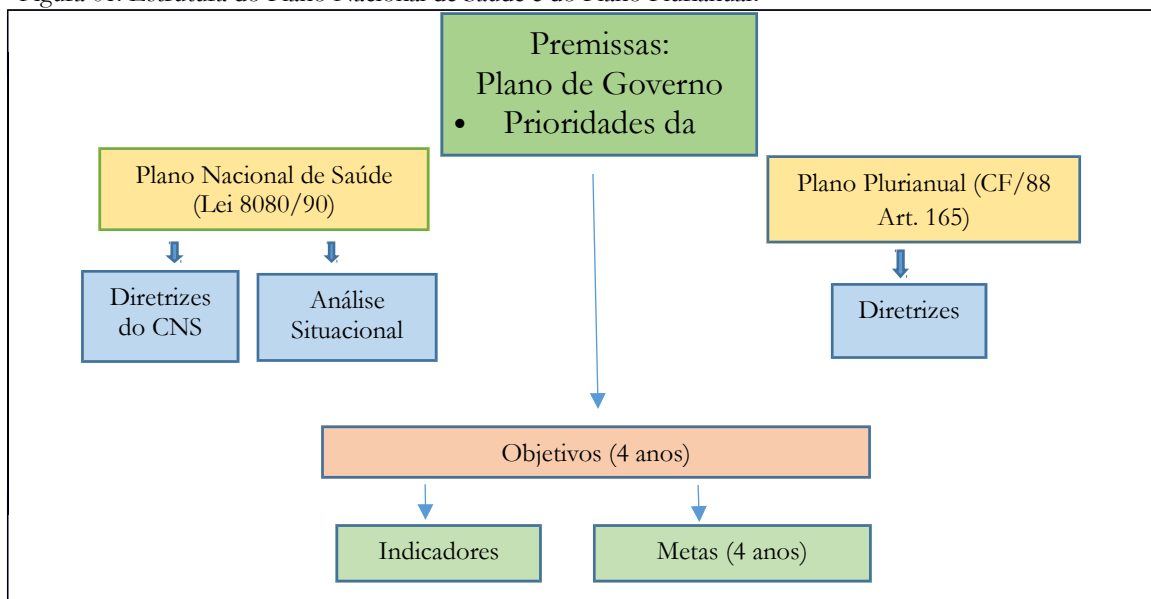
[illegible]

Premissas:
Plano de Governo
• Prioridades da

Plano Nacional de Saúde (Lei 8080/90)

Diretrizes do CNS

Análise Situacional

Plano Plurianual (CF/88 Art. 165)

Diretrizes

Objetivos (4 anos)

Indicadores

Metas (4 anos)